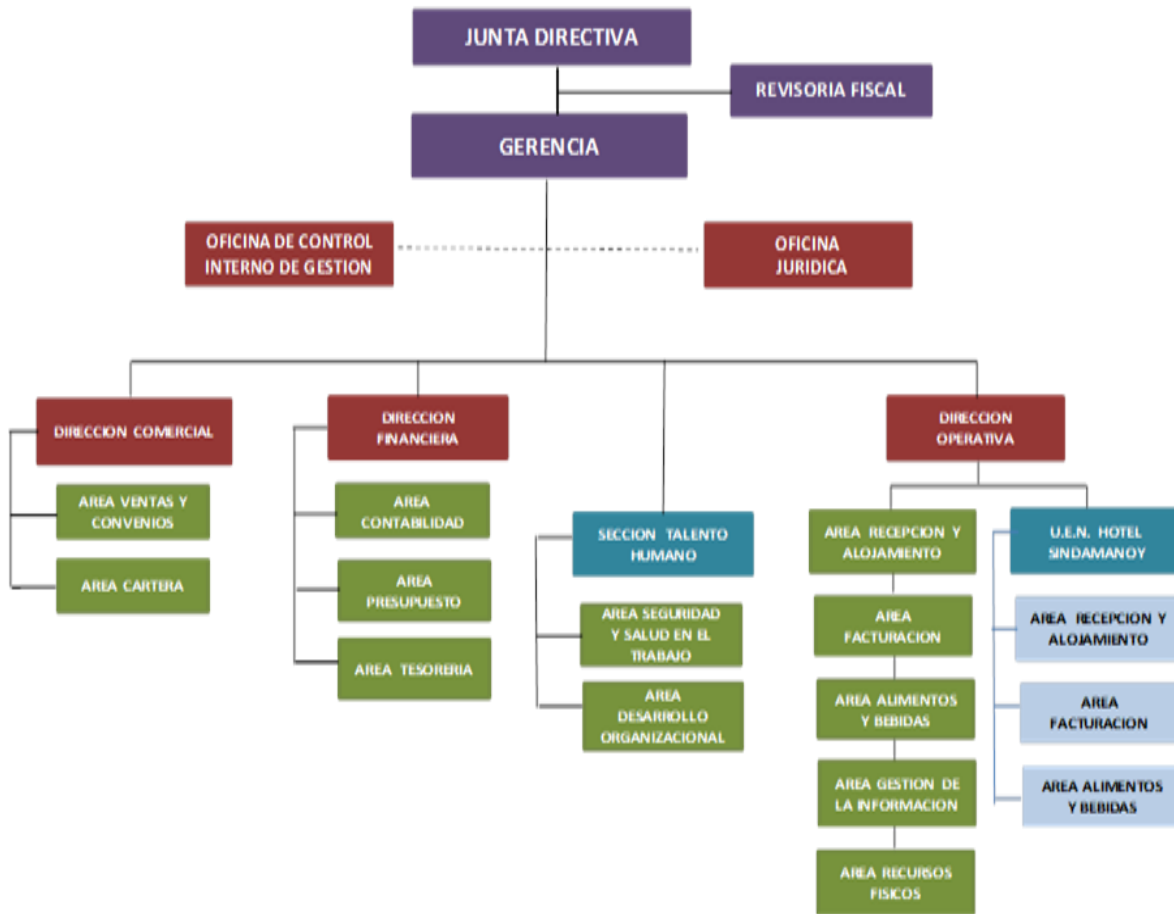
JUNTA DIRECTIVA

REVISORIA FISCAL

GERENCIA

OFICINA DE CONTROL INTERNO DE GESTION

OFICINA JURIDICA

DIRECCION COMERCIAL

AREA VENTAS Y CONVENIOS

AREA CARTERA

DIRECCION FINANCIERA

AREA CONTABILIDAD

AREA PRESUPUESTO

AREA TESORERIA

SECCION TALENTO HUMANO

AREA SEGURIDAD Y SALUD EN EL TRABAJO

AREA DESARROLLO ORGANIZACIONAL

DIRECCION OPERATIVA

AREA RECEPCION Y ALOJAMIENTO

AREA FACTURACION

AREA ALIMENTOS Y BEBIDAS

AREA GESTION DE LA INFORMACION

AREA RECURSOS FISICOS

U.E.N. HOTEL SINDAMANOY

AREA RECEPCION Y ALOJAMIENTO

AREA FACTURACION

AREA ALIMENTOS Y BEBIDAS